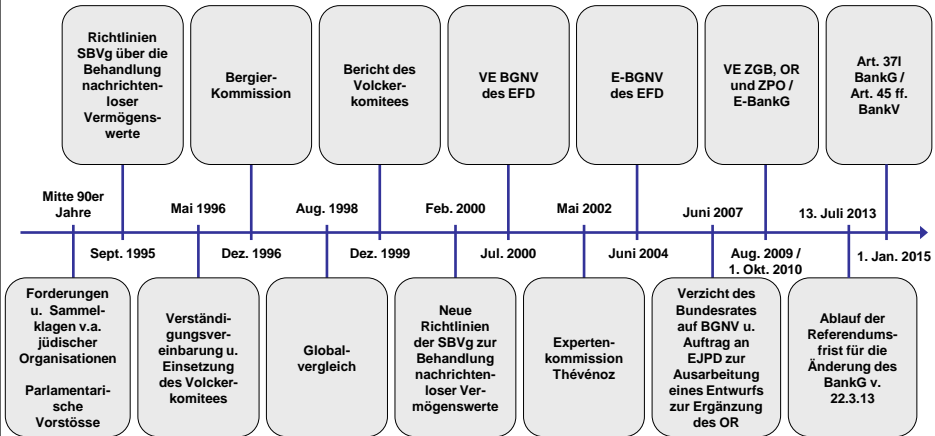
Richtlinien SBVg über die Behandlung nachrichtenloser Vermögenswerte

Bergier-Kommission

Bericht des Volckerkomitees

VE BGNV des EFD

E-BGNV des EFD

VE ZGB, OR und ZPO / E-BankG

Art. 37l BankG / Art. 45 ff. BankV

Mitte 90er Jahre

Sept. 1995

Mai 1996

Dez. 1996

Aug. 1998

Dez. 1999

Feb. 2000

Jul. 2000

Mai 2002

Juni 2004

Juni 2007

Aug. 2009 / 1. Okt. 2010

13. Juli 2013

1. Jan. 2015

Forderungen u. Sammelklagen v.a. jüdischer Organisationen

Parlamentarische Vorstösse

Verständigungsvereinbarung u. Einsetzung des Volckerkomitees

Globalvergleich

Neue Richtlinien der SBVg zur Behandlung nachrichtenloser Vermögenswerte

Expertenkommission Thévénoz

Verzicht des Bundesrates auf BGNV u. Auftrag an EJPD zur Ausarbeitung eines Entwurfs zur Ergänzung des OR

Ablauf der Referendumsfrist für die Änderung des BankG v. 22.3.13